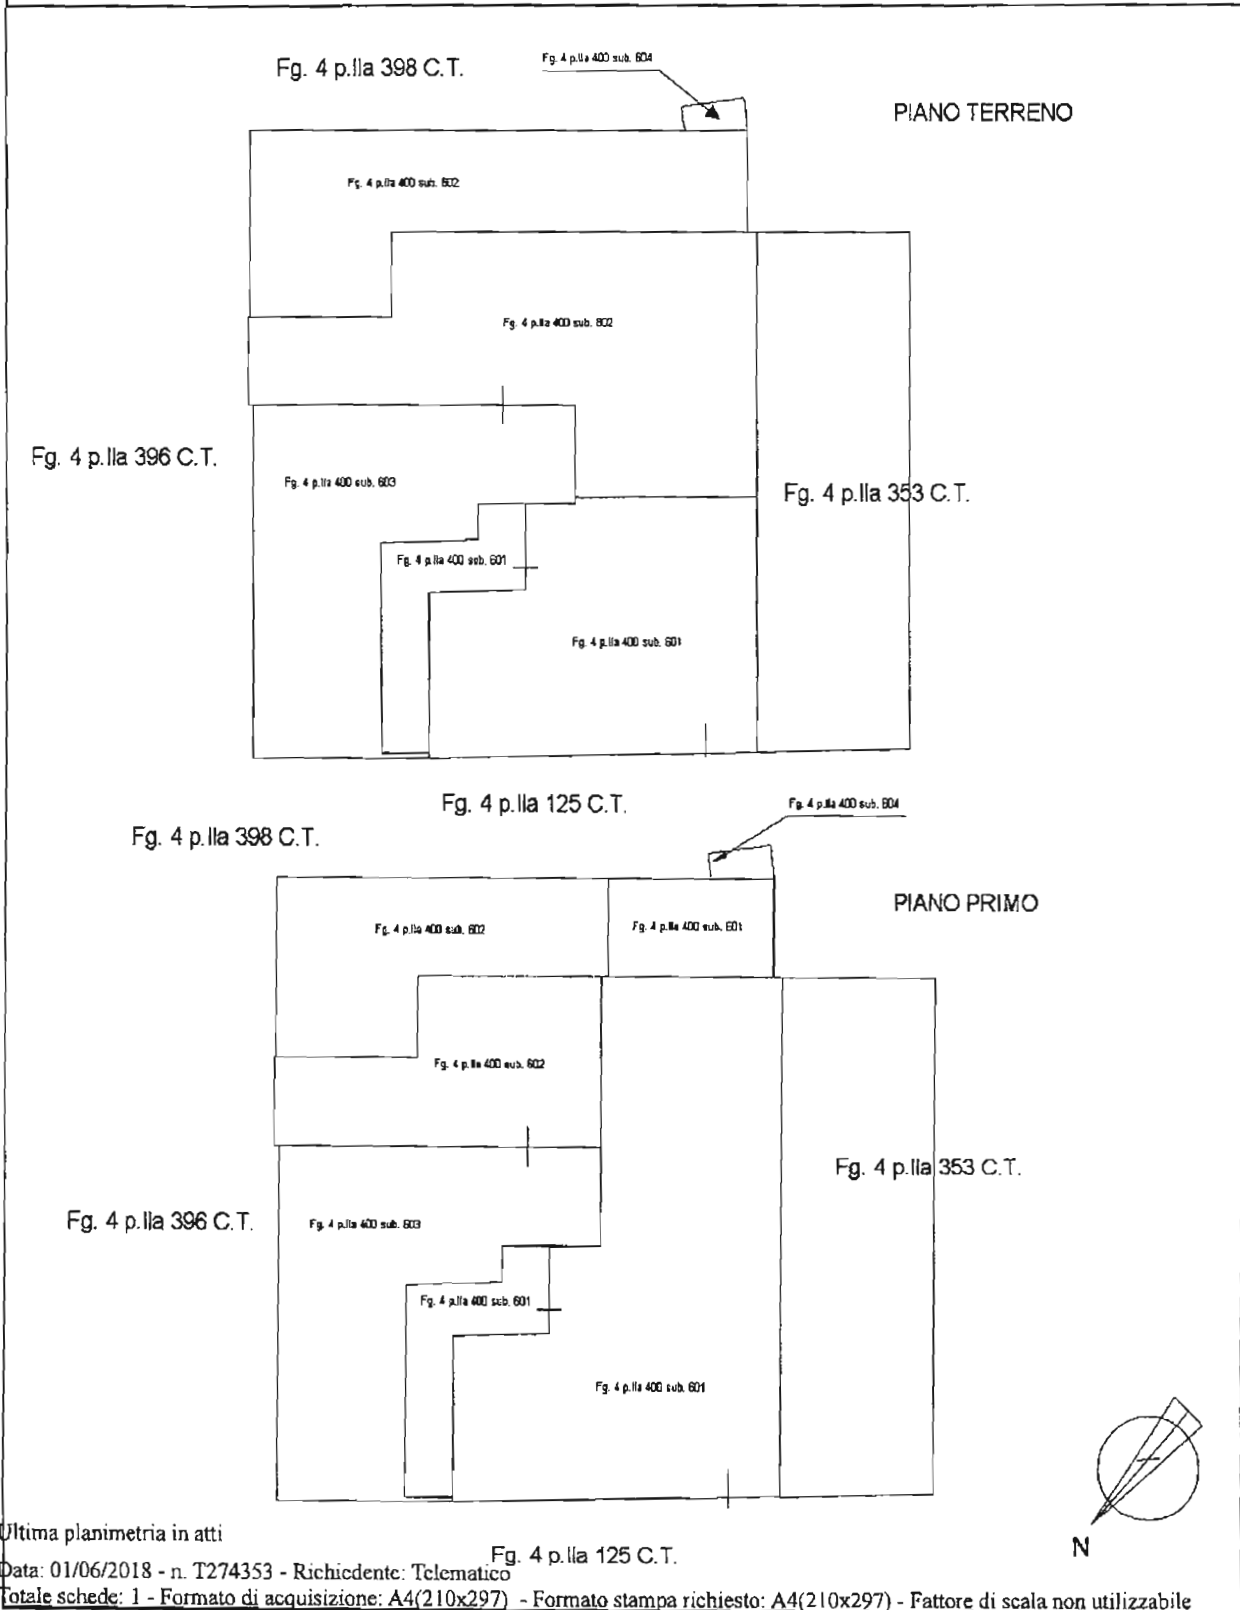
Fg. 4 p.lla 398 C.T.

Fg. 4 p.lla 400 sub. 604

PIANO TERRENO

Fg. 4 p.lla 400 sub. 602

Fg. 4 p.lla 400 sub. 602

Fg. 4 p.lla 396 C.T.

Fg. 4 p.lla 400 sub. 603

Fg. 4 p.lla 353 C.T.

Fg. 4 p.lla 400 sub. 601

Fg. 4 p.lla 400 sub. 601

Fg. 4 p.lla 125 C.T.

Fg. 4 p.lla 400 sub. 604

Fg. 4 p.lla 398 C.T.

PIANO PRIMO

Fg. 4 p.lla 400 sub. 602

Fg. 4 p.lla 400 sub. 601

Fg. 4 p.lla 400 sub. 602

Fg. 4 p.lla 353 C.T.

Fg. 4 p.lla 396 C.T.

Fg. 4 p.lla 400 sub. 603

Fg. 4 p.lla 400 sub. 601

Fg. 4 p.lla 400 sub. 601

N

Ultima planimetria in atti

Fg. 4 p.lla 125 C.T.

Data: 01/06/2018 - n. T274353 - Richiedente: Telematico

Totale schede: 1 - Formato di acquisizione: A4(210x297) - Formato stampa richiesto: A4(210x297) - Fattore di scala non utilizzabile